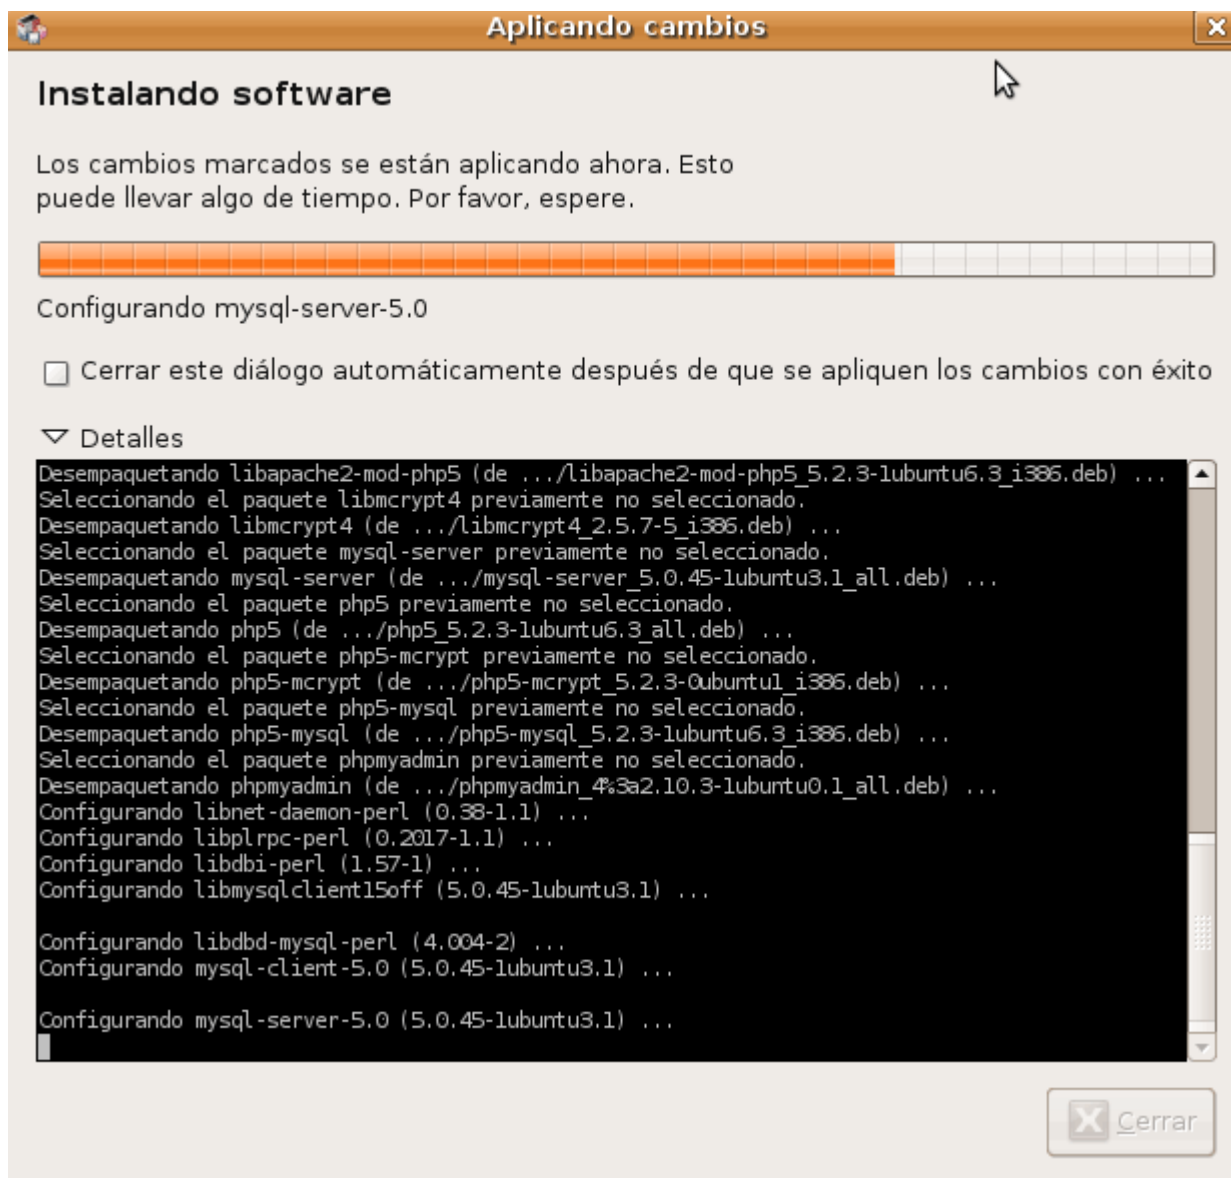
Aplicando cambios

Instalando software

Los cambios marcados se están aplicando ahora. Esto puede llevar algo de tiempo. Por favor, espere.

Configurando mysql-server-5.0

Cerrar este diálogo automáticamente después de que se apliquen los cambios con éxito

Detalles

Desempaquetando libapache2-mod-php5 (de .../libapache2-mod-php5_5.2.3-1ubuntu6.3_i386.deb) ...
Seleccionando el paquete libmcrypt4 previamente no seleccionado.
Desempaquetando libmcrypt4 (de .../libmcrypt4_2.5.7-5_i386.deb) ...
Seleccionando el paquete mysql-server previamente no seleccionado.
Desempaquetando mysql-server (de .../mysql-server_5.0.45-1ubuntu3.1_all.deb) ...
Seleccionando el paquete php5 previamente no seleccionado.
Desempaquetando php5 (de .../php5_5.2.3-1ubuntu6.3_all.deb) ...
Seleccionando el paquete php5-mcrypt previamente no seleccionado.
Desempaquetando php5-mcrypt (de .../php5-mcrypt_5.2.3-0ubuntu1_i386.deb) ...
Seleccionando el paquete php5-mysql previamente no seleccionado.
Desempaquetando php5-mysql (de .../php5-mysql_5.2.3-1ubuntu6.3_i386.deb) ...
Seleccionando el paquete phpmyadmin previamente no seleccionado.
Desempaquetando phpmyadmin (de .../phpmyadmin_4%3a2.10.3-1ubuntu0.1_all.deb) ...
Configurando libnet-daemon-perl (0.38-1.1) ...
Configurando libplrpc-perl (0.2017-1.1) ...
Configurando libdbi-perl (1.57-1) ...
Configurando libmysqlclient15off (5.0.45-1ubuntu3.1) ...

Configurando libdbd-mysql-perl (4.004-2) ...
Configurando mysql-client-5.0 (5.0.45-1ubuntu3.1) ...

Configurando mysql-server-5.0 (5.0.45-1ubuntu3.1) ...

Cerrar